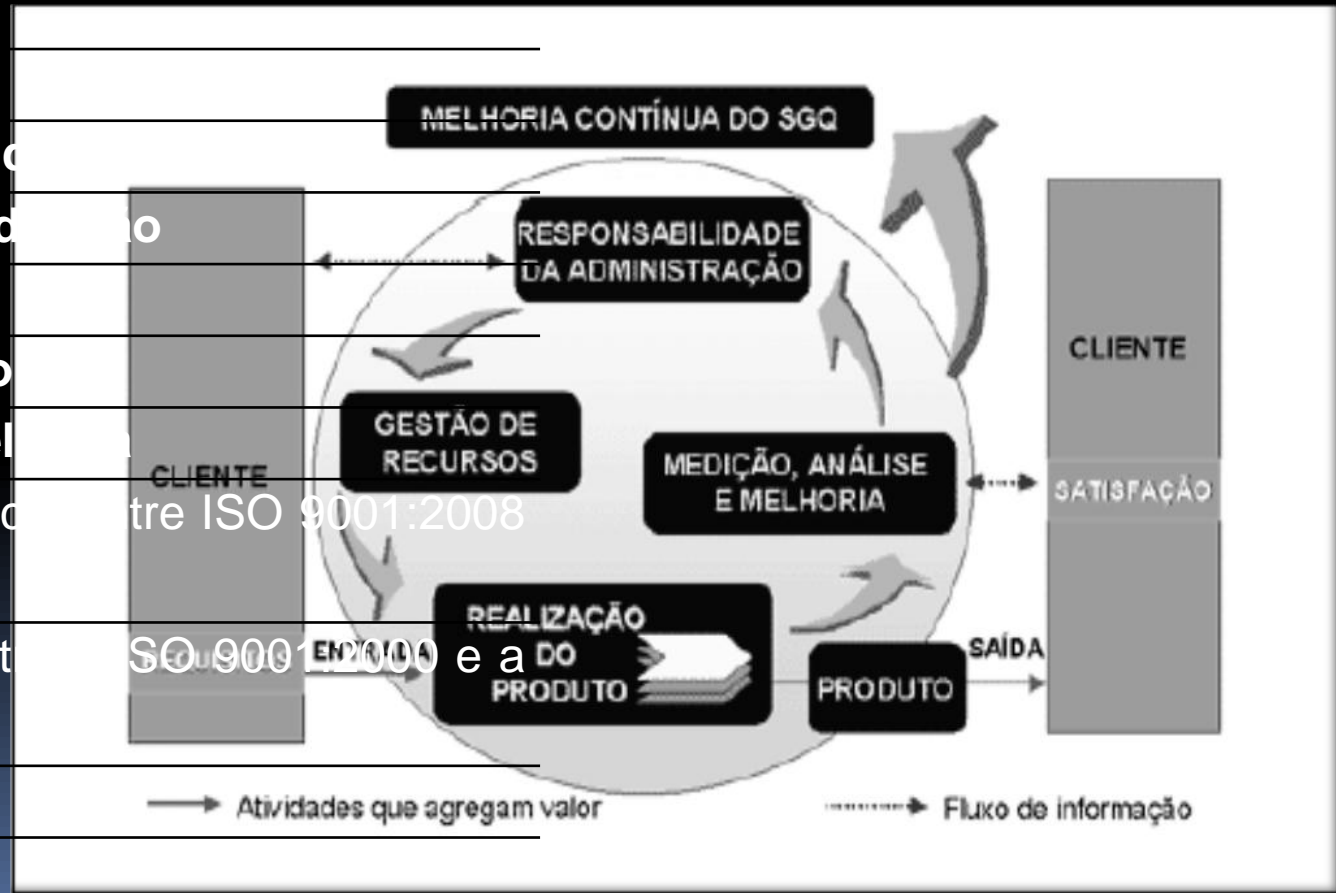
MELHORIA CONTÍNUA DO SGQ

c

d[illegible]o

RESPONSABILIDADE DA ADMINISTRAÇÃO

o

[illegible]

CLIENTE

GESTÃO DE RECURSOS

MEDIÇÃO, ANÁLISE E MELHORIA

CLIENTE

SATISFAÇÃO

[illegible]tre ISO 9001:2008

REALIZAÇÃO DO PRODUTO

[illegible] ISO 9001:2000 e a

ENTRADA

SAÍDA

PRODUTO

Atividades que agregam valor

Fluxo de informação